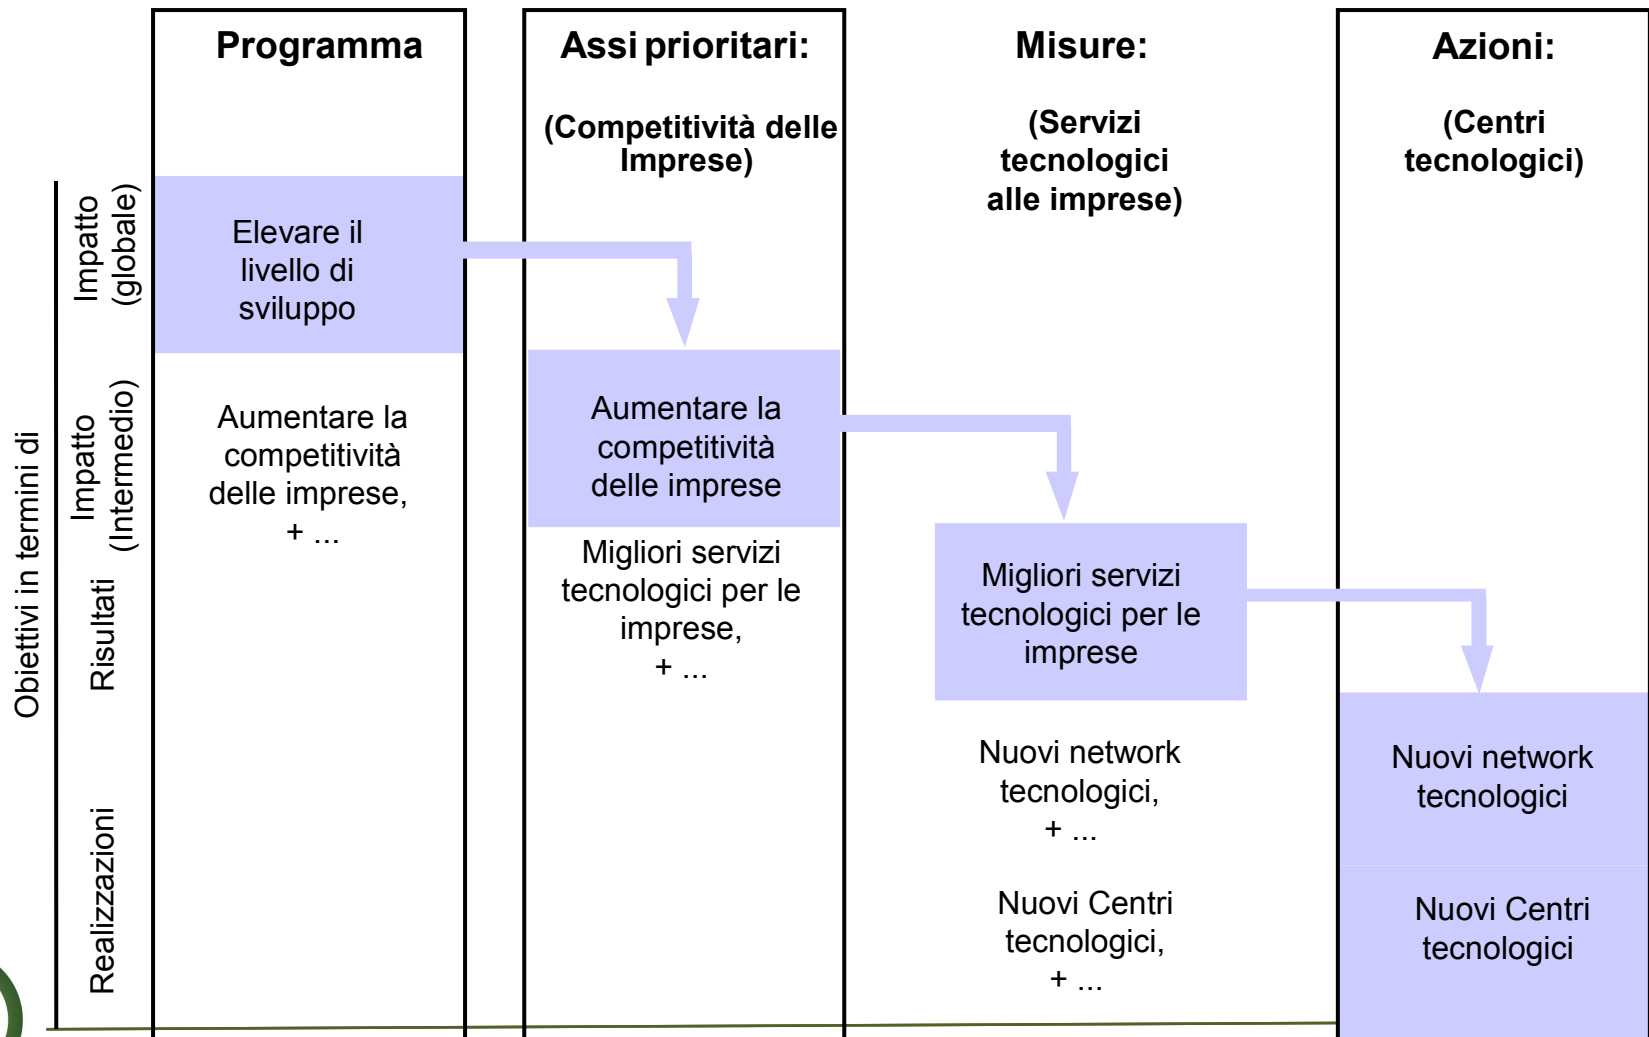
Programma

Assi prioritari:

(Competitività delle Imprese)

Misure:

(Servizi tecnologici alle imprese)

Azioni:

(Centri tecnologici)

Obiettivi in termini di

Impatto (globale)

Impatto (Intermedio)

Risultati

Realizzazioni

Elevare il livello di sviluppo

Aumentare la competitività delle imprese, + ...

Aumentare la competitività delle imprese

Migliori servizi tecnologici per le imprese, + ...

Migliori servizi tecnologici per le imprese

Nuovi network tecnologici, + ...

Nuovi Centri tecnologici, + ...

Nuovi network tecnologici

Nuovi Centri tecnologici